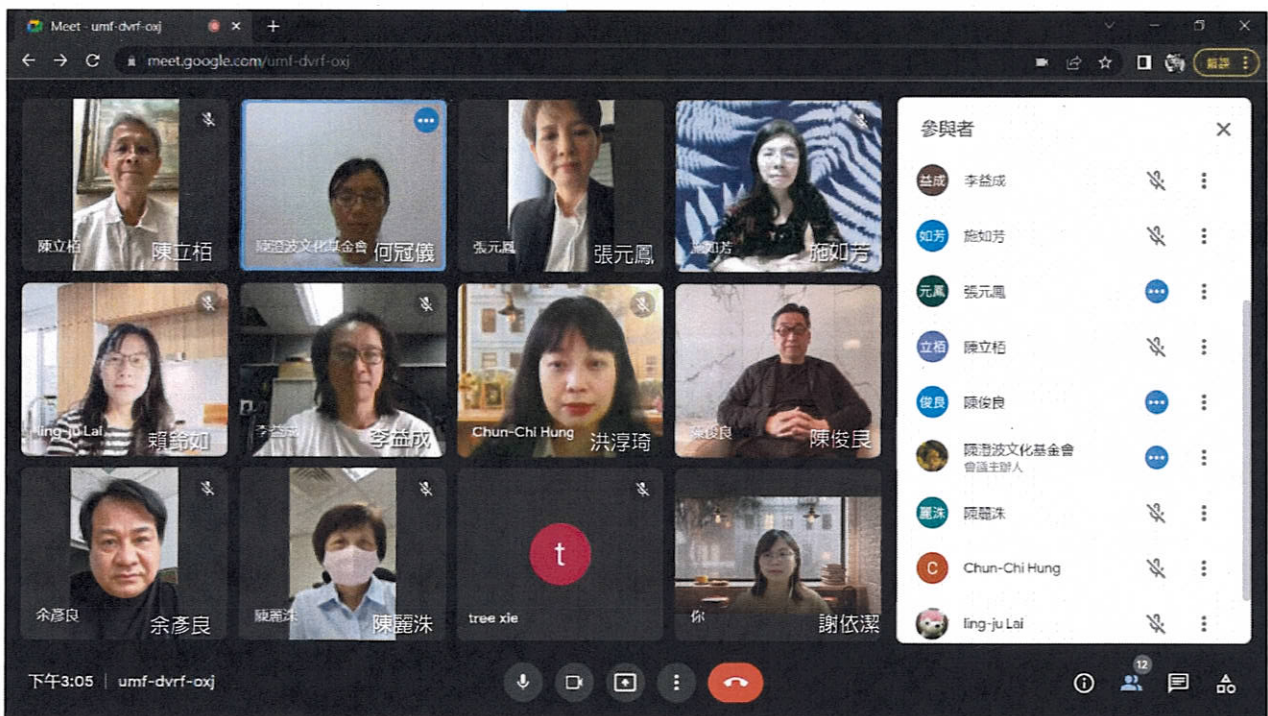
Meet - umf-dvrf-oxj

meet.google.com/umf-dvrf-oxj

翻譯

陳立栢 陳立栢

陳澄波文化基金會 何冠儀

張元鳳 張元鳳

施如芳 施如芳

ling-ju Lai 賴鈴如

李益成 李益成

Chun-Chi Hung 洪淳琦

陳俊良 陳俊良

余彥良 余彥良

陳麗洙 陳麗洙

t

tree xie

你 謝依潔

參與者

益成 李益成

如芳 施如芳

元鳳 張元鳳

立栢 陳立栢

俊良 陳俊良

陳澄波文化基金會
會議主辦人

麗洙 陳麗洙

C Chun-Chi Hung

ling-ju Lai

12

下午3:05 | umf-dvrf-oxj